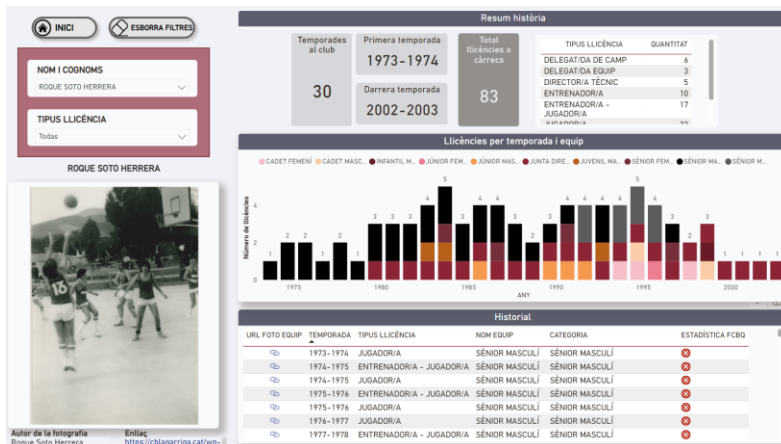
INICI

ESBORRA FILTRES

NOM I COGNOMS

ROQUE SOTO HERRERA

TIPUS LLICÈNCIA

Todas

ROQUE SOTO HERRERA

Autor de la fotografia
Roque Soto Herrera

Enllaç
https://cblagarriga.cat/wp-

Resum història

Temporades al club

30

Primera temporada

1973-1974

Darrera temporada

2002-2003

Total llicències o càrrecs

83

| TIPUS LLICÈNCIA | QUANTITAT |
|---|---|
| DELEGAT/DA DE CAMP | 6 |
| DELEGAT/DA EQUIP | 3 |
| DIRECTOR/A TÈCNIC | 5 |
| ENTRENADOR/A | 10 |
| ENTRENADOR/A - JUGADOR/A | 17 |
| JUGADOR/A | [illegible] |

Llicències per temporada i equip

CADET FEMENÍ, CADET MASC..., INFANTIL M..., JÚNIOR FEM..., JÚNIOR MAS..., JUNTA DIRE..., JUVENIL MA..., SÈNIOR FEM..., SÈNIOR MA..., SÈNIOR M...

Número de llicències

1 2 2 1 2 1 3 3 3 4 5 4 4 4 3 2 4 4 4 4 4 5 4 3 2 3 1 1 1

0 2 4

1975 1980 1985 1990 1995 2000

ANY

Historial

| URL FOTO EQUIP | TEMPORADA | TIPUS LLICÈNCIA | NOM EQUIP | CATEGORIA | ESTADÍSTICA FCBQ |
|---|---|---|---|---|---|
| | 1973-1974 | JUGADOR/A | SÈNIOR MASCULÍ | SÈNIOR MASCULÍ | |
| | 1974-1975 | ENTRENADOR/A - JUGADOR/A | SÈNIOR MASCULÍ | SÈNIOR MASCULÍ | |
| | 1974-1975 | JUGADOR/A | SÈNIOR MASCULÍ | SÈNIOR MASCULÍ | |
| | 1975-1976 | ENTRENADOR/A - JUGADOR/A | SÈNIOR MASCULÍ | SÈNIOR MASCULÍ | |
| | 1975-1976 | JUGADOR/A | SÈNIOR MASCULÍ | SÈNIOR MASCULÍ | |
| | 1976-1977 | JUGADOR/A | SÈNIOR MASCULÍ | SÈNIOR MASCULÍ | |
| | 1977-1978 | ENTRENADOR/A - JUGADOR/A | SÈNIOR MASCULÍ | SÈNIOR MASCULÍ | |